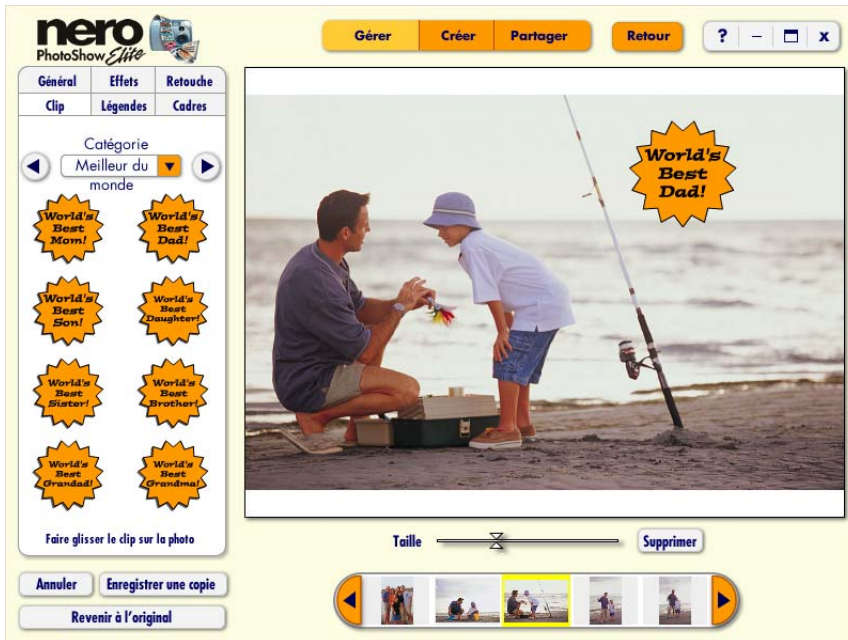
nero PhotoShow Elite

Gérer | Créer | Partager

Retour

? – ☐ x

| Général | Effets | Retouche |
|---|---|---|
| Clip | Légendes | Cadres |

Catégorie

Meilleur du monde

World's Best Mom!

World's Best Dad!

World's Best Son!

World's Best Daughter!

World's Best Sister!

World's Best Brother!

World's Best Grandad!

World's Best Grandma!

Faire glisser le clip sur la photo

Annuler

Enregistrer une copie

Revenir à l'original

World's Best Dad!

Taille

Supprimer